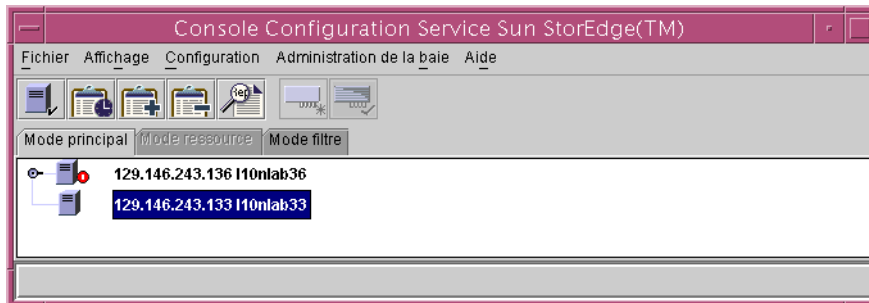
Console Configuration Service Sun StorEdge(TM)

Fichier Affichage Configuration Administration de la baie Aide

Mode principal Mode ressource Mode filtre

129.146.243.136 l10nlab36

129.146.243.133 l10nlab33